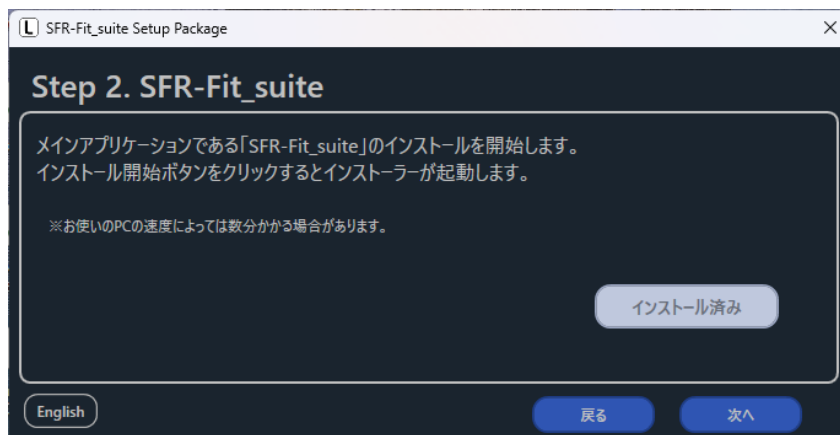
SFR-Fit_suite Setup Package

Step 2. SFR-Fit_suite

メインアプリケーションである「SFR-Fit_suite」のインストールを開始します。
インストール開始ボタンをクリックするとインストーラーが起動します。

※お使いのPCの速度によっては数分かかる場合があります。

インストール済み

English

戻る

次へ